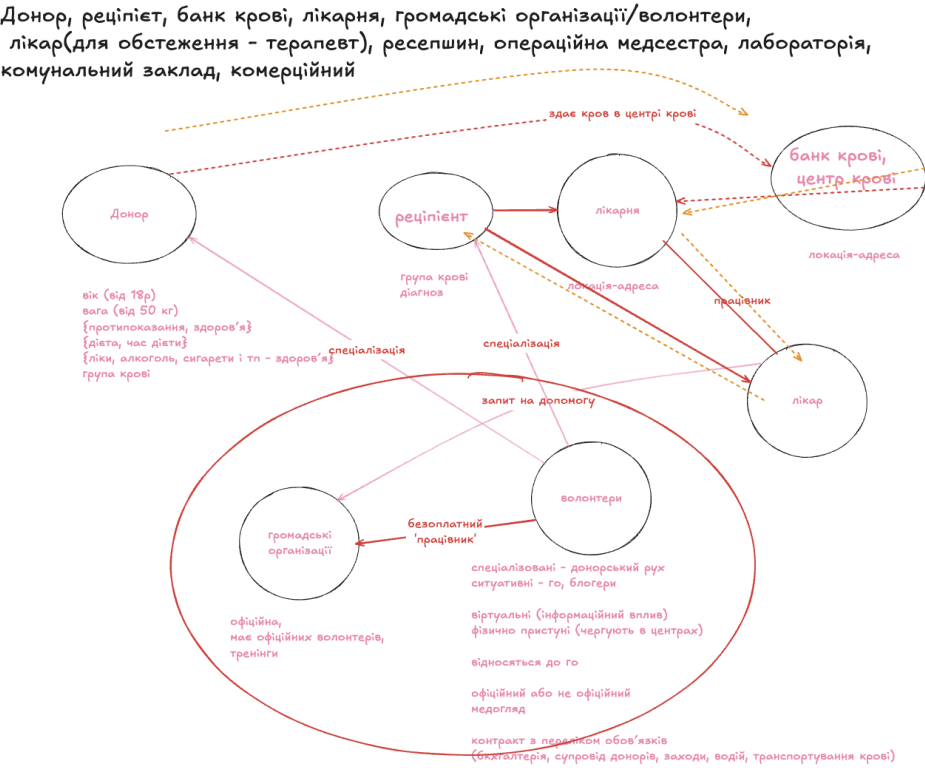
Донор, реціпієт, банк крові, лікарня, громадські організації/волонтери, лікар(для обстеження - терапевт), ресепшин, операційна медсестра, лабораторія, комунальний заклад, комерційний

здає кров в центрі крові

банк крові, центр крові

Донор

реціпієнт

лікарня

локація-адреса

вік (від 18р)
вага (від 50 кг)
{протипоказання, здоров'я}
{дієта, час дієти}
{ліки, алкоголь, сигарети і тп - здоров'я}
група крові

група крові
діагноз

локація-адреса

працівник

спеціалізація

спеціалізація

запит на допомогу

лікар

громадські організації

волонтери

безоплатний 'працівник'

спеціалізовані - донорський рух
ситуативні - го, блогери

віртуальні (інформаційний вплив)
фізично пристуні (чергують в центрах)

відносяться до го

офіційний або не офіційний
медогляд

контракт з переліком обов'язків
(бухгалтерія, супровід донорів, заходи, водій, транспортування крові)

офіційна,
має офіційних волонтерів,
тренінги